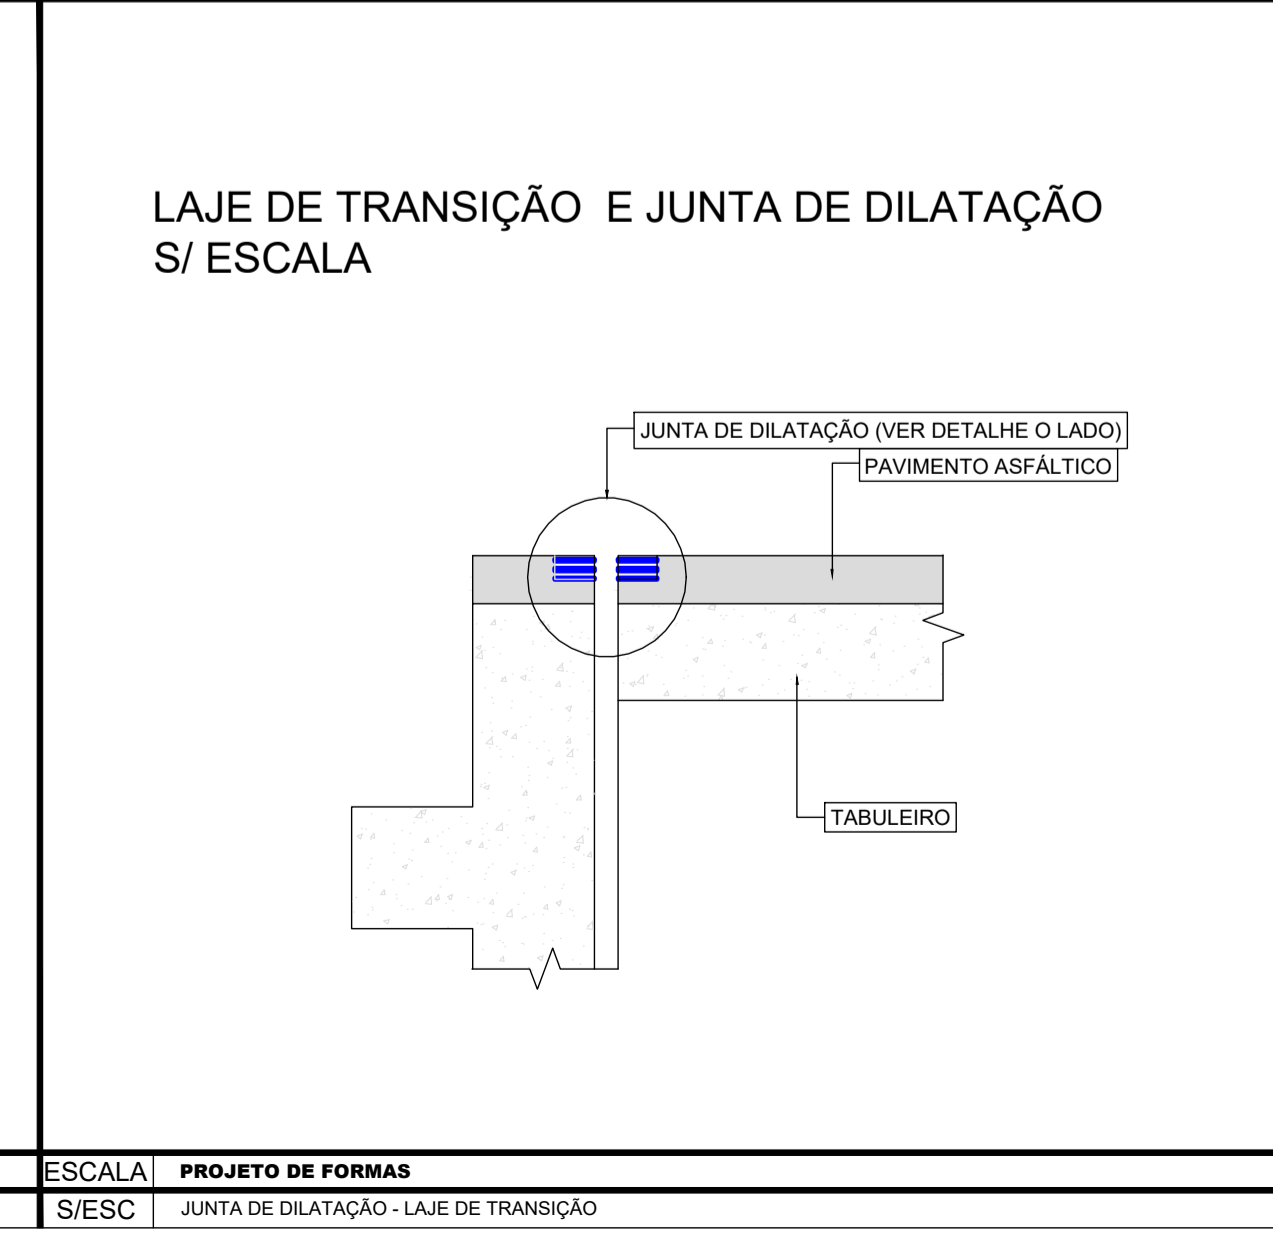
LAJE DE TRANSIÇÃO  E JUNTA DE DILATAÇÃO
S/ ESCALA

JUNTA DE DILATAÇÃO (VER DETALHE O LADO)

PAVIMENTO ASFÁLTICO

TABULEIRO

| ESCALA | PROJETO DE FORMAS |
|---|---|
| S/ESC | JUNTA DE DILATAÇÃO - LAJE DE TRANSIÇÃO |